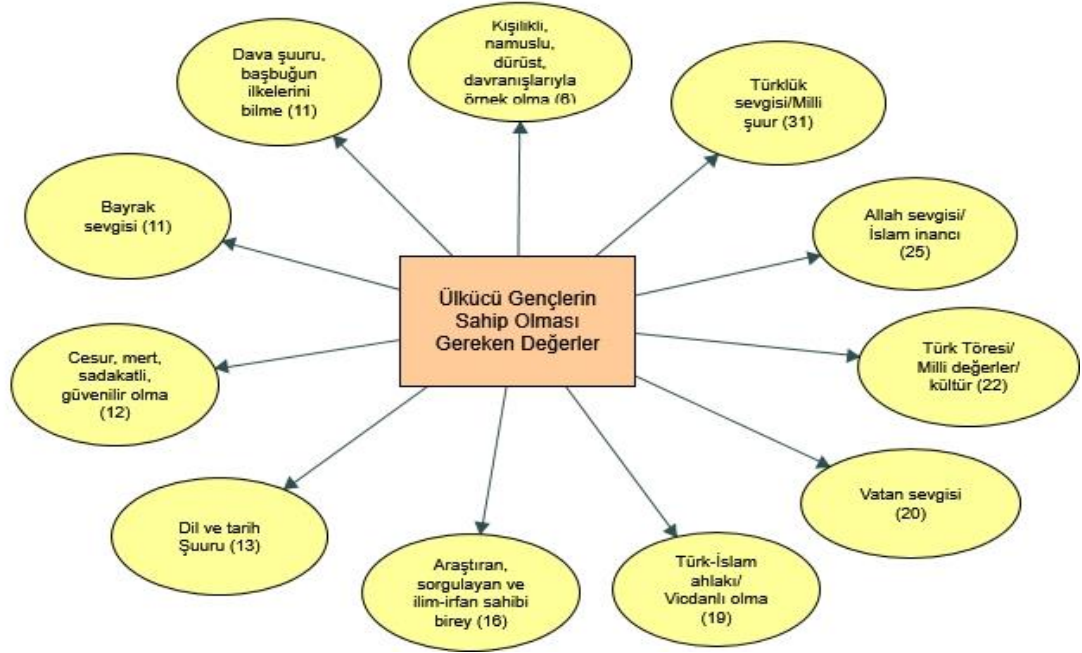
Ülkücü Gençlerin Sahip Olması Gereken Değerler

Dava şuuru, başbuğun ilkelerini bilme (11)

Kişilikli, namuslu, dürüst, davranışlarıyla örnek olma (6)

Türklük sevgisi/Milli şuur (31)

Bayrak sevgisi (11)

Allah sevgisi/ İslam inancı (25)

Cesur, mert, sadakatli, güvenilir olma (12)

Türk Töresi/ Milli değerler/ kültür (22)

Vatan sevgisi (20)

Dil ve tarih Şuuru (13)

Araştıran, sorgulayan ve ilim-irfan sahibi birey (16)

Türk-İslam ahlakı/ Vicdanlı olma (19)